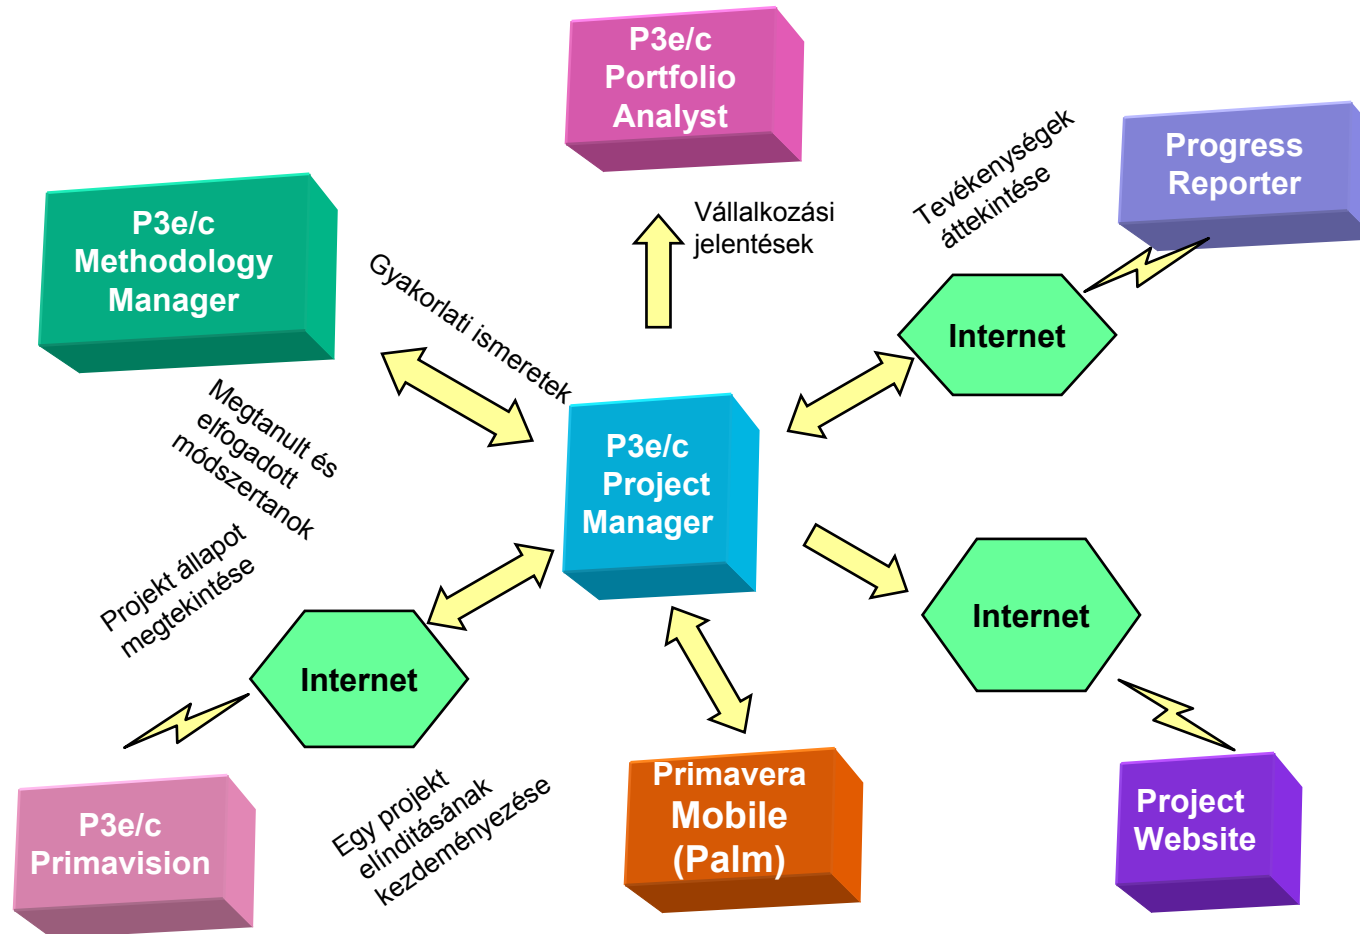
P3e/c Portfolio Analyst

Vállalkozási jelentések

Tevékenységek áttekintése

Progress Reporter

P3e/c Methodology Manager

Gyakorlati ismeretek

Internet

Megtanult és elfogadott módszertanok

P3e/c Project Manager

Projekt állapot megtekintése

Internet

Internet

P3e/c Primavision

Egy projekt elnidításának kezdeményezése

Primavera Mobile (Palm)

Project Website